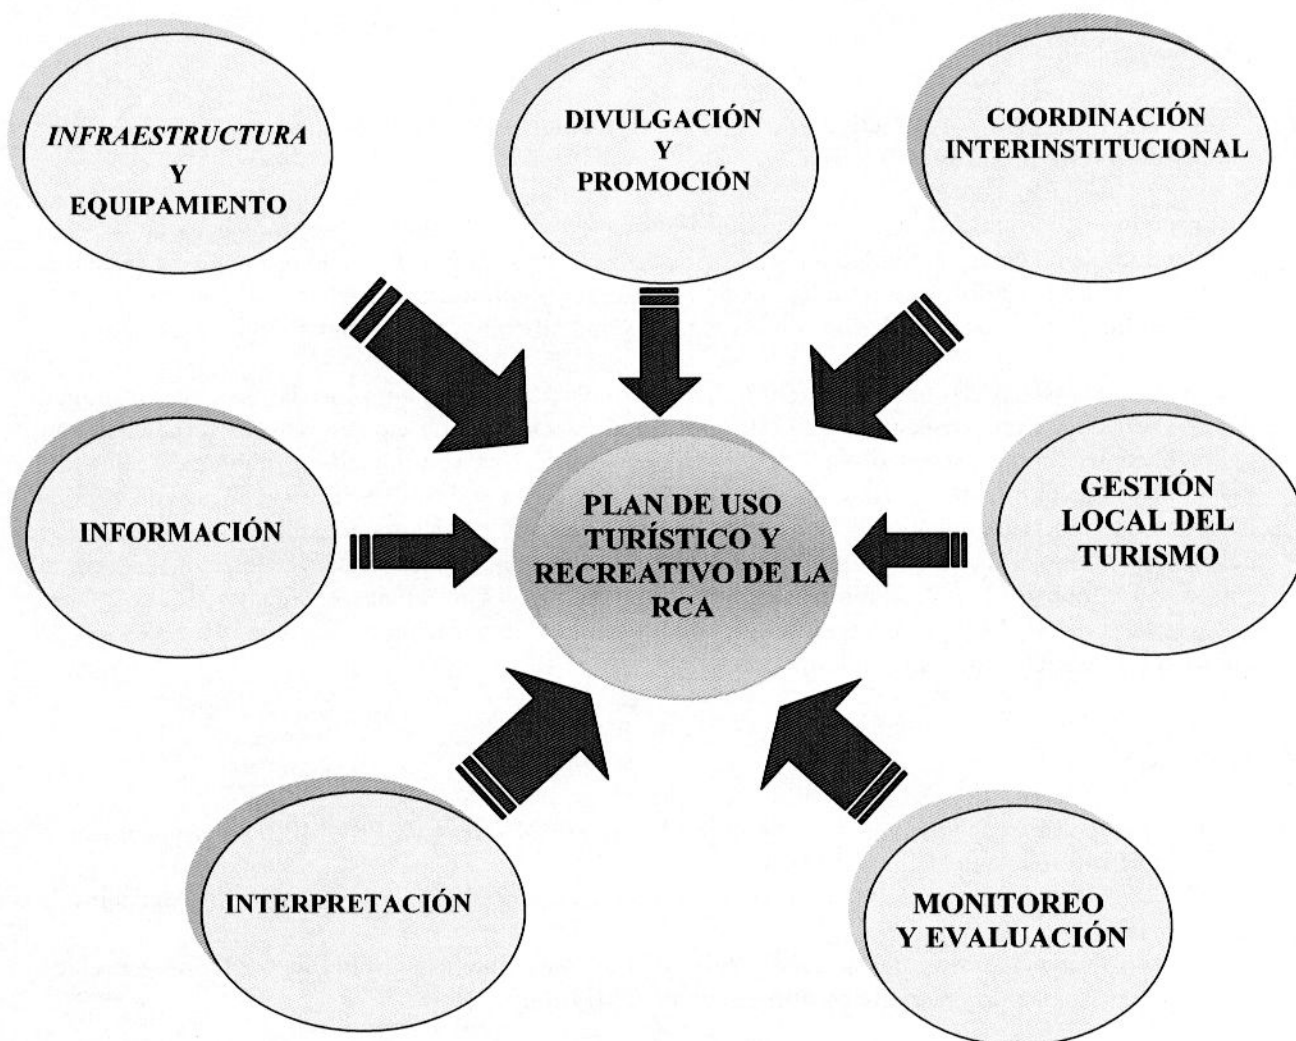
INFRAESTRUCTURA Y EQUIPAMIENTO

DIVULGACIÓN Y PROMOCIÓN

COORDINACIÓN INTERINSTITUCIONAL

INFORMACIÓN

PLAN DE USO TURÍSTICO Y RECREATIVO DE LA RCA

GESTIÓN LOCAL DEL TURISMO

INTERPRETACIÓN

MONITOREO Y EVALUACIÓN